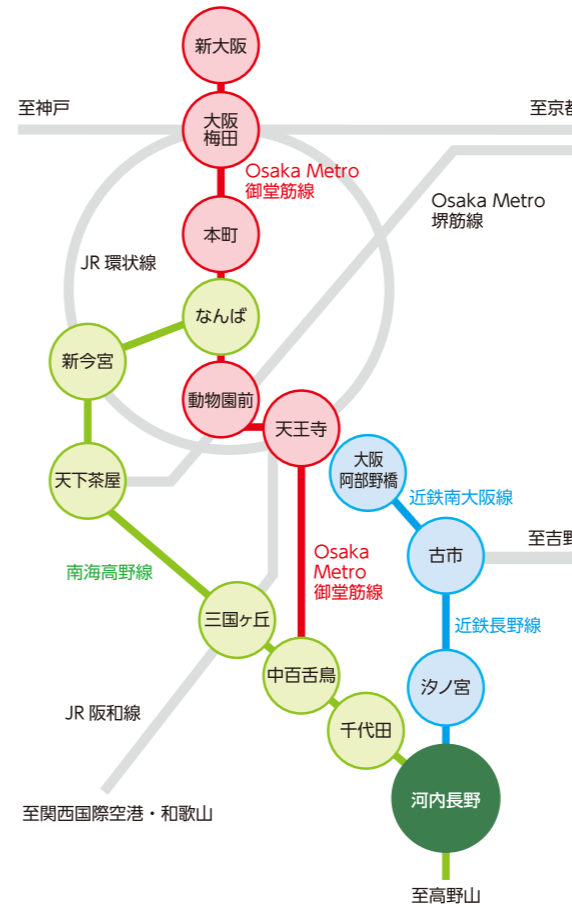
新大阪

至神戸

至京都

大阪
梅田

Osaka Metro
御堂筋線

本町

Osaka Metro
堺筋線

JR 環状線

なんば

新今宮

動物園前

天王寺

大阪
阿部野橋

近鉄南大阪線

天下茶屋

古市

至吉野

Osaka
Metro
御堂筋線

南海高野線

三国ヶ丘

近鉄長野線

中百舌鳥

汐ノ宮

JR 阪和線

千代田

河内長野

至関西国際空港・和歌山

至高野山